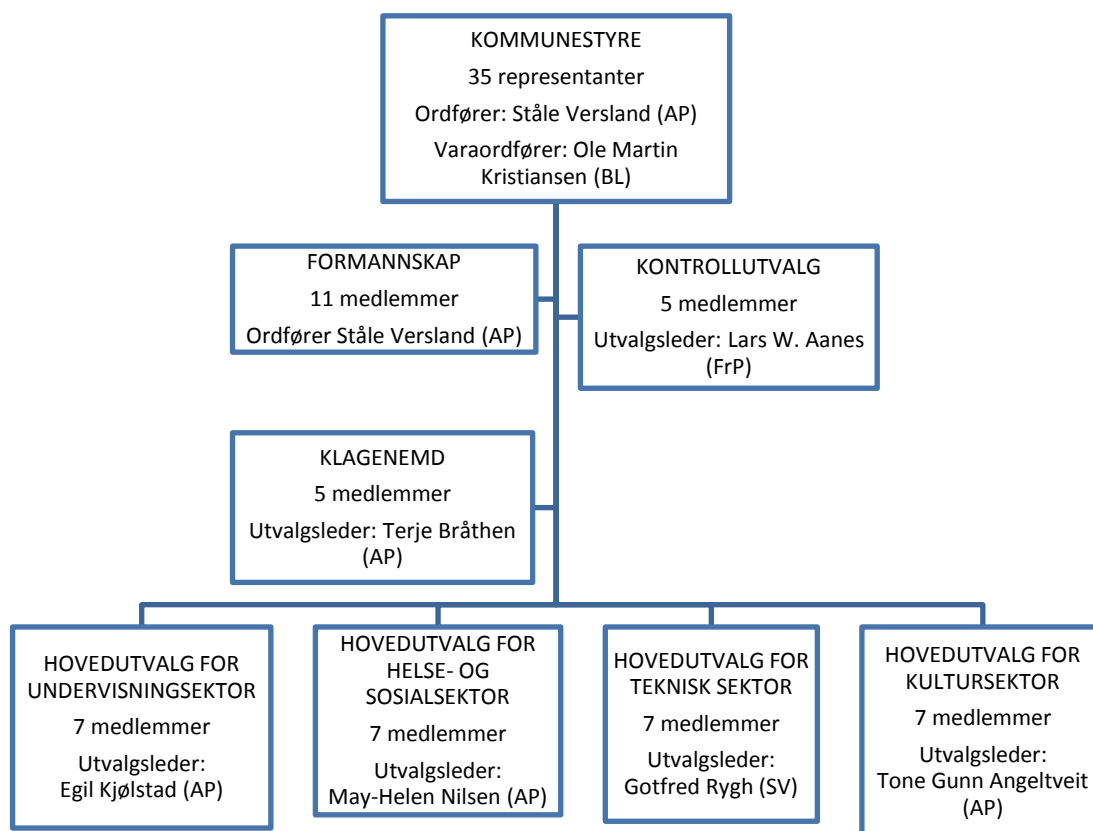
KOMMUNESTYRE
35 representanter
Ordfører: Ståle Versland (AP)
Varaordfører: Ole Martin Kristiansen (BL)

FORMANNSKAP
11 medlemmer
Ordfører Ståle Versland (AP)

KONTROLLUTVALG
5 medlemmer
Utvalgsleder: Lars W. Aanes (FrP)

KLAGENEMD
5 medlemmer
Utvalgsleder: Terje Bråthen (AP)

HOVEDUTVALG FOR UNDERVISNINGSEKTOR
7 medlemmer
Utvalgsleder: Egil Kjølstad (AP)

HOVEDUTVALG FOR HELSE- OG SOSIALSEKTOR
7 medlemmer
Utvalgsleder: May-Helen Nilsen (AP)

HOVEDUTVALG FOR TEKNISK SEKTOR
7 medlemmer
Utvalgsleder: Gotfred Rygh (SV)

HOVEDUTVALG FOR KULTURSEKTOR
7 medlemmer
Utvalgsleder: Tone Gunn Angeltveit (AP)